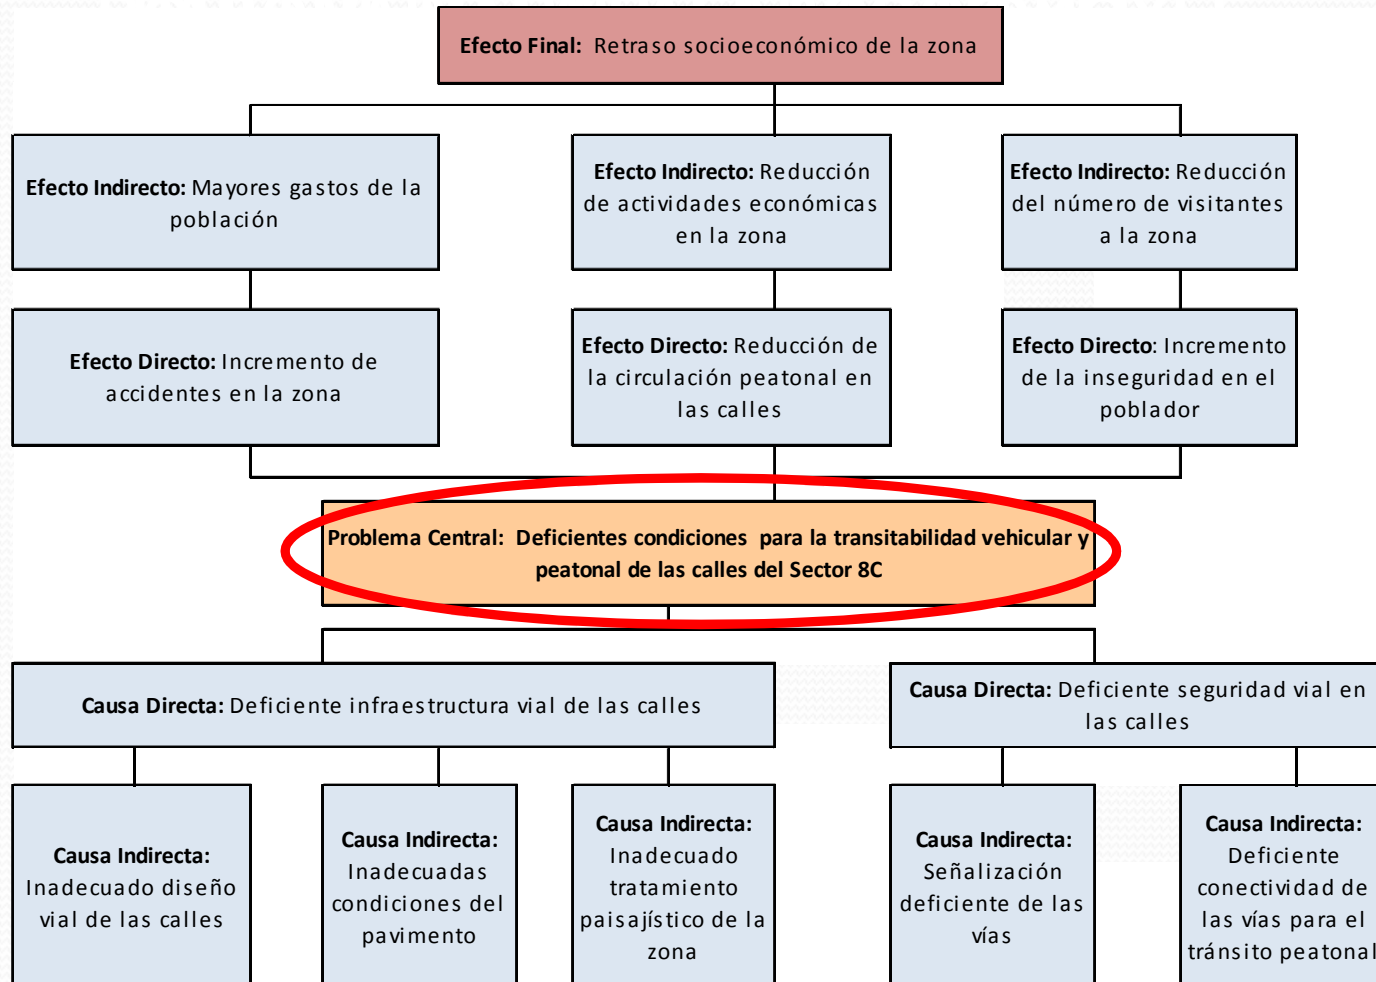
Efecto Final: Retraso socioeconómico de la zona

Efecto Indirecto: Mayores gastos de la población

Efecto Indirecto: Reducción de actividades económicas en la zona

Efecto Indirecto: Reducción del número de visitantes a la zona

Efecto Directo: Incremento de accidentes en la zona

Efecto Directo: Reducción de la circulación peatonal en las calles

Efecto Directo: Incremento de la inseguridad en el poblador

Problema Central: Deficientes condiciones para la transitabilidad vehicular y peatonal de las calles del Sector 8C

Causa Directa: Deficiente infraestructura vial de las calles

Causa Directa: Deficiente seguridad vial en las calles

Causa Indirecta: Inadecuado diseño vial de las calles

Causa Indirecta: Inadecuadas condiciones del pavimento

Causa Indirecta: Inadecuado tratamiento paisajístico de la zona

Causa Indirecta: Señalización deficiente de las vías

Causa Indirecta: Deficiente conectividad de las vías para el tránsito peatonal